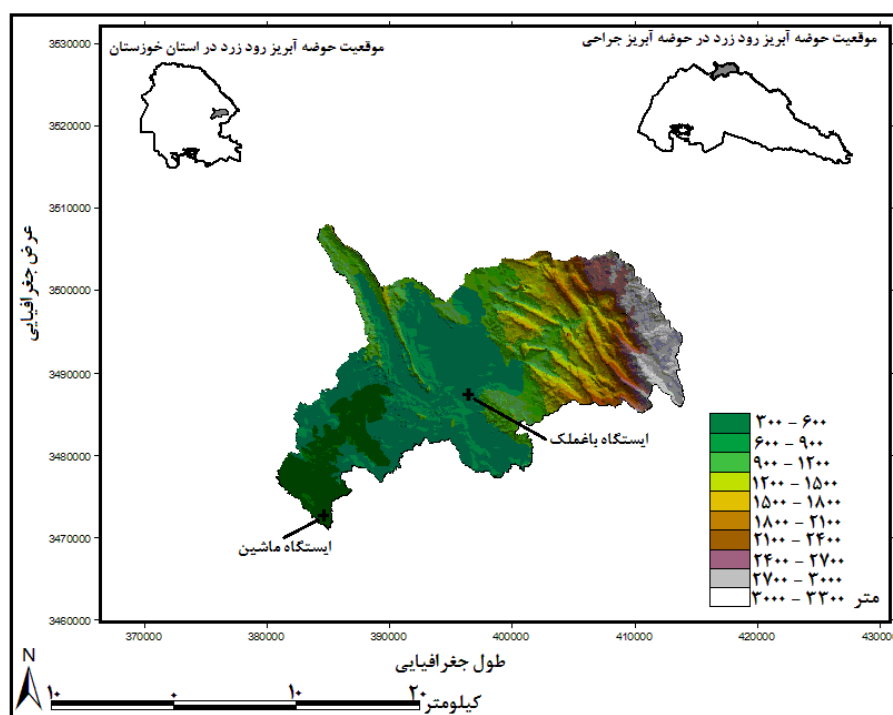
موقعیت حوضه آبریز رود زرد در استان خوزستان

موقعیت حوضه آبریز رود زرد در حوضه آبریز جراحی

3530000
3520000
3510000
3500000
3490000
3480000
3470000
3460000

عرض جغرافیایی

ایستگاه باغملک

ایستگاه ماشین

| |
|---|
| ۳۰۰ – ۶۰۰ |
| ۶۰۰ – ۹۰۰ |
| ۹۰۰ – ۱۲۰۰ |
| ۱۲۰۰ – ۱۵۰۰ |
| ۱۵۰۰ – ۱۸۰۰ |
| ۱۸۰۰ – ۲۱۰۰ |
| ۲۱۰۰ – ۲۴۰۰ |
| ۲۴۰۰ – ۲۷۰۰ |
| ۲۷۰۰ – ۳۰۰۰ |
| متر ۳۰۰۰ – ۳۳۰۰ |

370000 380000 390000 400000 410000 420000 430000

طول جغرافیایی

N

۱۰ ۰ ۱۰ ۲۰ کیلومتر